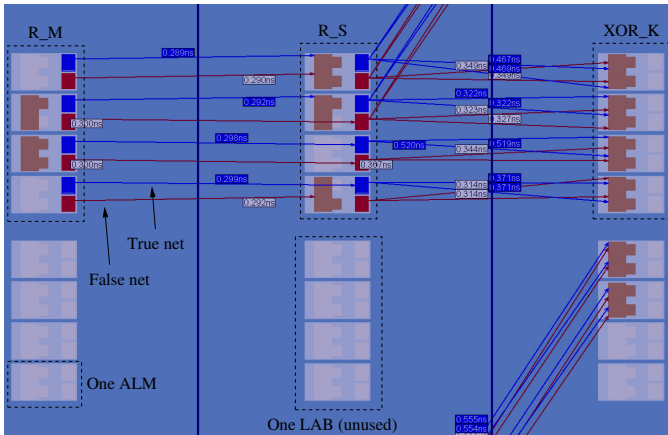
R_M

R_S

XOR_K

0.289ns

0.290ns

0.292ns

0.300ns

0.298ns

0.300ns

0.299ns

0.292ns

0.346ns

0.467ns

0.469ns

0.349ns

0.322ns

0.322ns

0.323ns

0.327ns

0.520ns

0.519ns

0.344ns

0.307ns

0.371ns

0.314ns

0.371ns

0.314ns

True net

False net

One ALM

One LAB (unused)

0.555ns

0.554ns